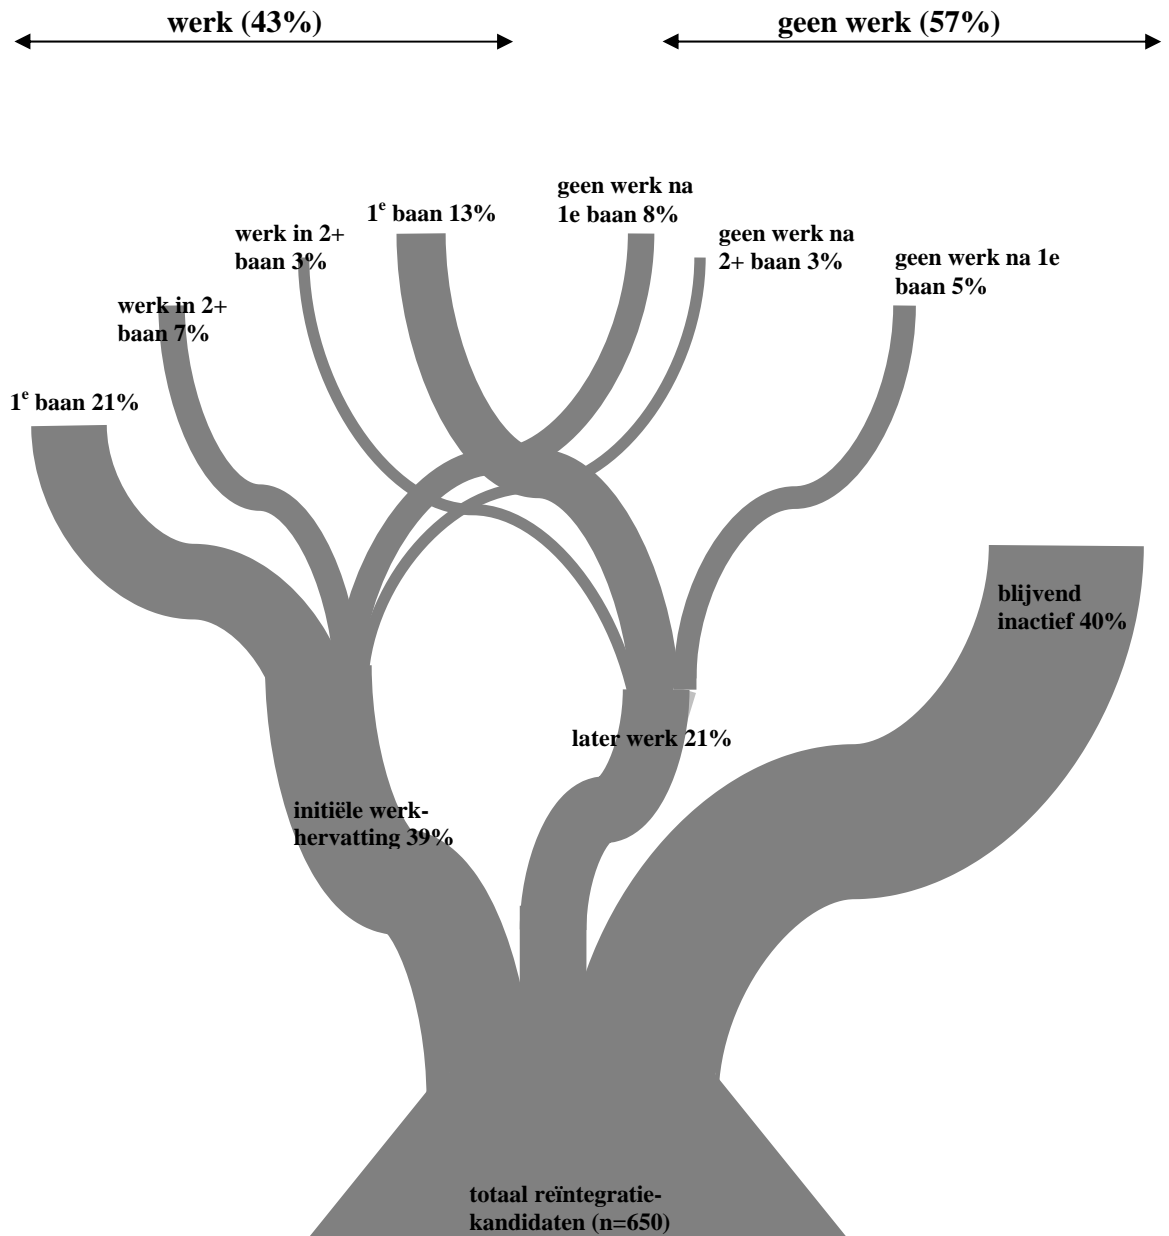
werk (43%)

geen werk (57%)

1$^{e}$ baan 21%

werk in 2+ baan 7%

werk in 2+ baan 3%

1$^{e}$ baan 13%

geen werk na 1e baan 8%

geen werk na 2+ baan 3%

geen werk na 1e baan 5%

blijvend inactief 40%

later werk 21%

initiële werkhervatting 39%

totaal reïntegratiekandidaten (n=650)